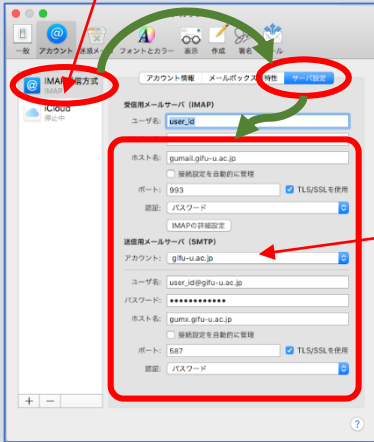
一般 アカウント 迷惑メール フォントとカラー 表示 作成 署名 ルール

IMAP 方式
IMAP

iCloud
停止中

アカウント情報 メールボックスの特性 サーバ設定

受信用メールサーバ（IMAP）
ユーザ名: user_id
ホスト名: gumail.gifu-u.ac.jp
接続設定を自動的に管理
ポート: 993
TLS/SSLを使用
認証: パスワード
IMAPの詳細設定

送信用メールサーバ（SMTP）
アカウント: gifu-u.ac.jp
ユーザ名: user_id@gifu-u.ac.jp
パスワード: ●●●●●●●●●●●●
ホスト名: gumx.gifu-u.ac.jp
接続設定を自動的に管理
ポート: 587
TLS/SSLを使用
認証: パスワード

+ −

?